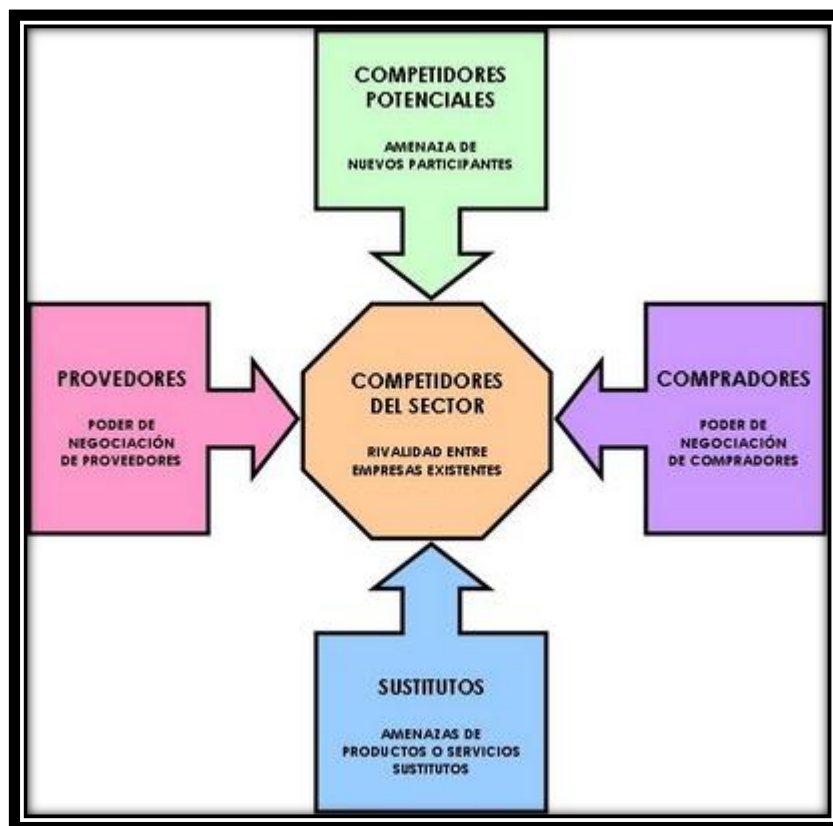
COMPETIDORES POTENCIALES

AMENAZA DE NUEVOS PARTICIPANTES

PROVEDORES

PODER DE NEGOCIACIÓN DE PROVEEDORES

COMPETIDORES DEL SECTOR

RIVALIDAD ENTRE EMPRESAS EXISTENTES

COMPRADORES

PODER DE NEGOCIACIÓN DE COMPRADORES

SUSTITUTOS

AMENAZAS DE PRODUCTOS O SERVICIOS SUSTITUTOS